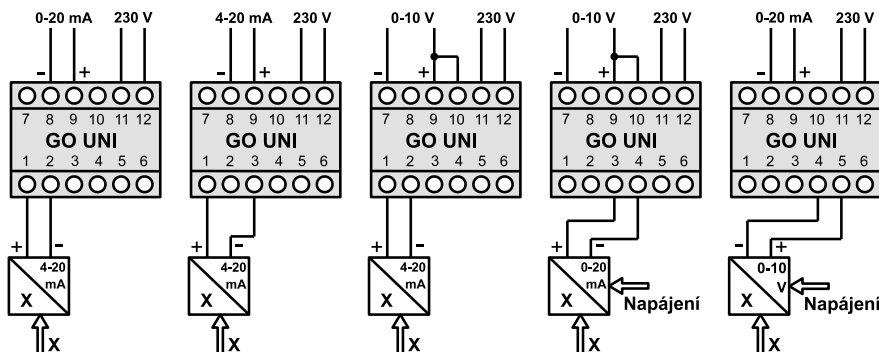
0-20 mA 230 V
- +
7 8 9 10 11 12
GO UNI
1 2 3 4 5 6
+ -
4-20 mA
X
X

4-20 mA 230 V
- +
7 8 9 10 11 12
GO UNI
1 2 3 4 5 6
+ -
4-20 mA
X
X

0-10 V 230 V
- +
7 8 9 10 11 12
GO UNI
1 2 3 4 5 6
+ -
4-20 mA
X
X

0-10 V 230 V
- +
7 8 9 10 11 12
GO UNI
1 2 3 4 5 6
+ -
0-20 mA
X
Napájení
X

0-20 mA 230 V
- +
7 8 9 10 11 12
GO UNI
1 2 3 4 5 6
- +
0-10 V
X
Napájení
X